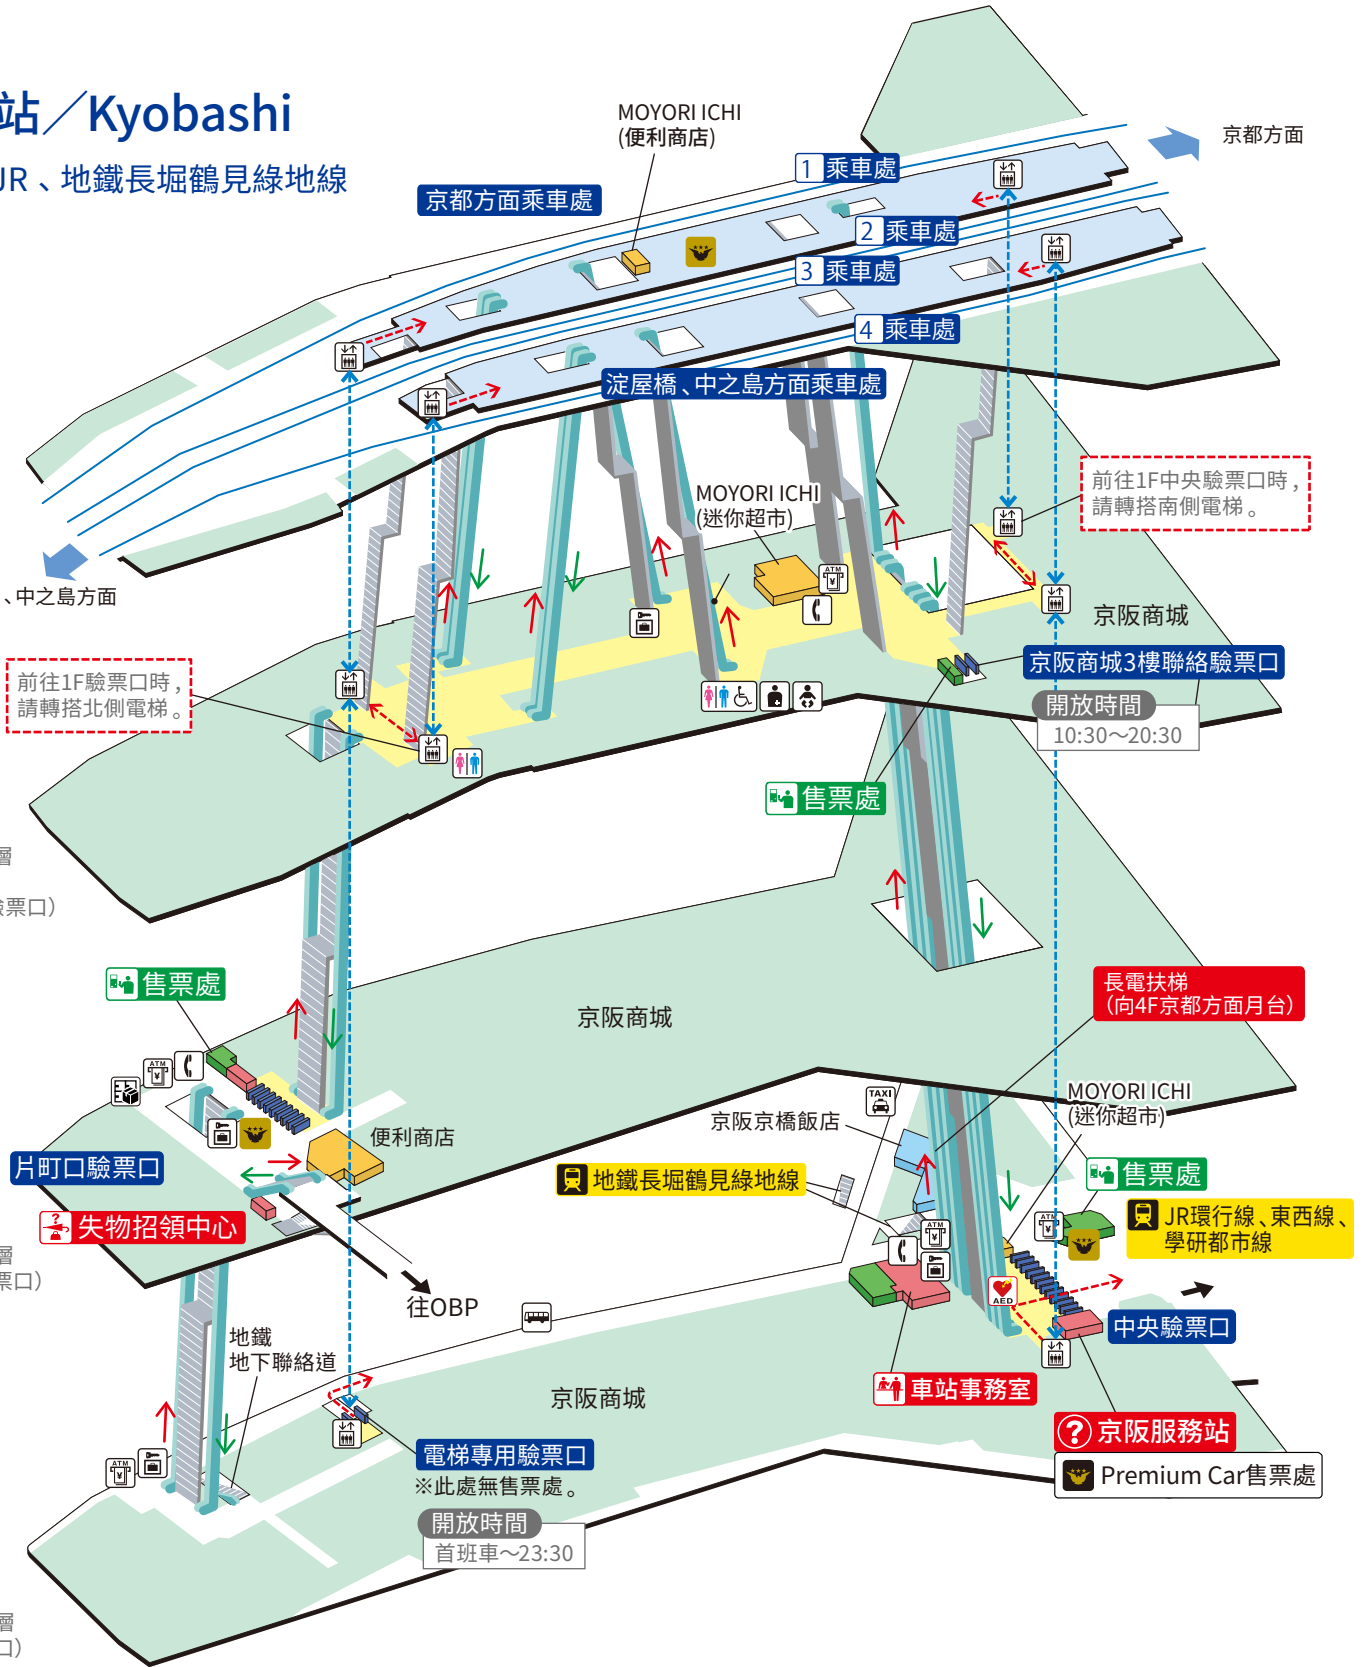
站／Kyobashi
JR、地鐵長堀鶴見綠地線

MOYORI ICHI
(便利商店)

京都方面

京都方面乘車處

1 乘車處
2 乘車處
3 乘車處
4 乘車處

淀屋橋、中之島方面乘車處

、中之島方面

MOYORI ICHI
(迷你超市)

前往1F中央驗票口時，請轉搭南側電梯。

京阪商城

京阪商城3樓聯絡驗票口

開放時間
10:30～20:30

前往1F驗票口時，請轉搭北側電梯。

售票處

層
票口)

售票處

京阪商城

長電扶梯
(向4F京都方面月台)

MOYORI ICHI
(迷你超市)

京阪京橋飯店

便利商店

片町口驗票口

地鐵長堀鶴見綠地線

售票處

JR環行線、東西線、學研都市線

失物招領中心

層
票口)

往OBP

中央驗票口

地鐵
地下聯絡道

京阪商城

車站事務室

京阪服務站

電梯專用驗票口
※此處無售票處。

Premium Car售票處

開放時間
首班車～23:30

層
口)